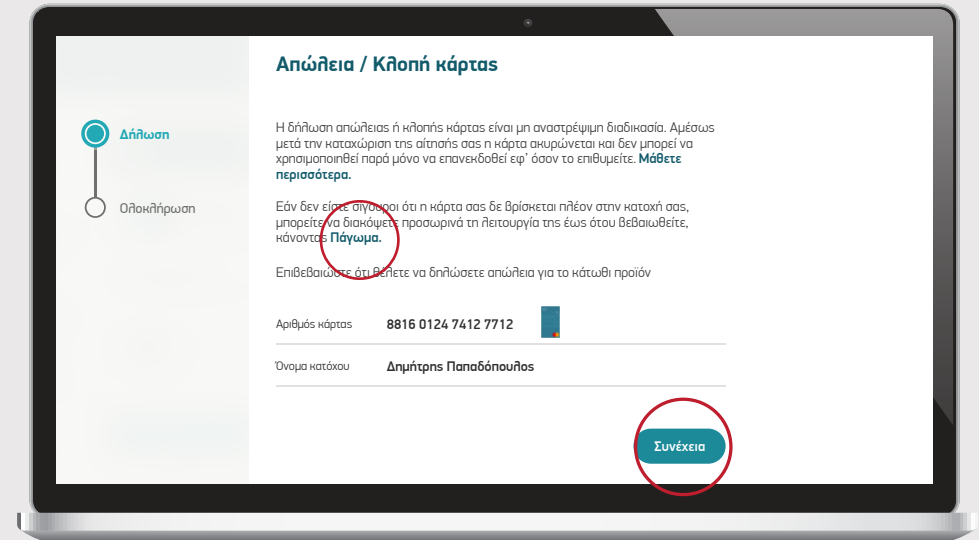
Απώλεια / Κλοπή κάρτας

Δήλωση

Ολοκλήρωση

Η δήλωση απώλειας ή κλοπής κάρτας είναι μη αναστρέψιμη διαδικασία. Αμέσως μετά την καταχώριση της αίτησής σας η κάρτα ακυρώνεται και δεν μπορεί να χρησιμοποιηθεί παρά μόνο να επανεκδοθεί εφ' όσον το επιθυμείτε. Μάθετε περισσότερα.

Εάν δεν είστε σίγουροι ότι η κάρτα σας δε βρίσκεται πλέον στην κατοχή σας, μπορείτε να διακόψετε προσωρινά τη λειτουργία της έως ότου βεβαιωθείτε, κάνοντας Πάγωμα.

Επιβεβαιώστε ότι θέλετε να δηλώσετε απώλεια για το κάτωθι προϊόν

| Αριθμός κάρτας | 8816 0124 7412 7712 |
|---|---|
| Όνομα κατόχου | Δημήτρης Παπαδόπουλος |

Συνέχεια